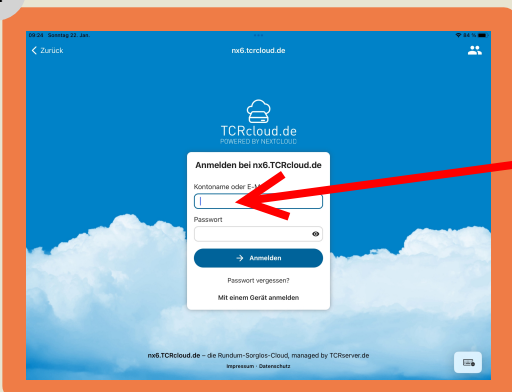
09:24 Sonntag 22. Jan.

84 %

< Zurück

nx6.tcrcloud.de

TCRcloud.de
POWERED BY NEXTCLOUD

Anmelden bei nx6.TCRcloud.de

Kontoname oder E-M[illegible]

Passwort

Anmelden

Passwort vergessen?

Mit einem Gerät anmelden

nx6.TCRcloud.de – die Rundum-Sorglos-Cloud, managed by TCRserver.de

Impressum · Datenschutz